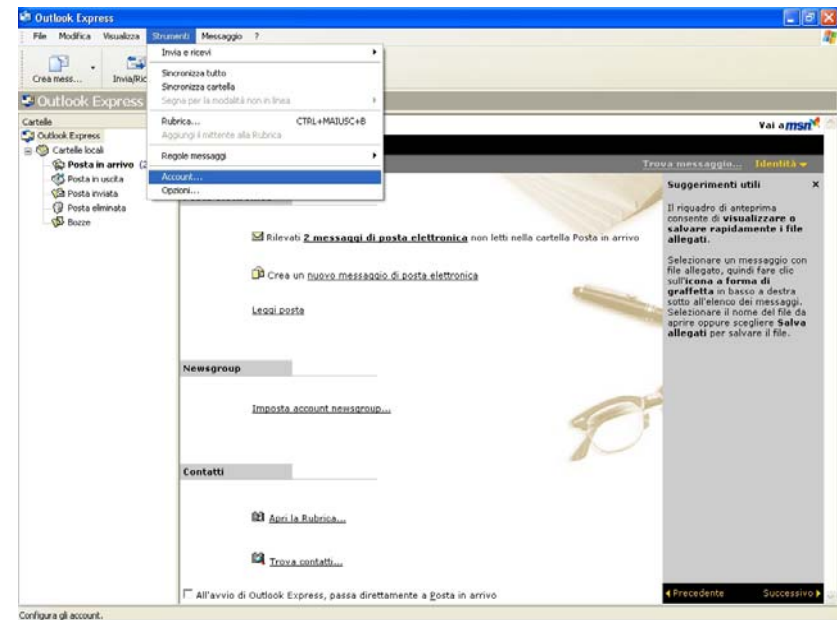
Outlook Express

File Modifica Visualizza Strumenti Messaggio ?

Crea mess... Invia/Ric

Invia e ricevi
Sincronizza tutto
Sincronizza cartella
Segna per la modalità non in linea
Rubrica... CTRL+MAIUSC+B
Aggiungi il mittente alla Rubrica
Regole messaggi
Account...
Opzioni...

Outlook Express

Cartelle
Outlook Express
Cartelle locali
Posta in arrivo (2
Posta in uscita
Posta inviata
Posta eliminata
Bozze

Vai a msn

Trova messaggio... Identità

Rilevati 2 messaggi di posta elettronica non letti nella cartella Posta in arrivo

Crea un nuovo messaggio di posta elettronica

Leggi posta

Newsgroup

Imposta account newsgroup...

Contatti

Apri la Rubrica...

Trova contatti...

All'avvio di Outlook Express, passa direttamente a Posta in arrivo

Suggerimenti utili

Il riquadro di anteprima consente di visualizzare o salvare rapidamente i file allegati.

Selezionare un messaggio con file allegato, quindi fare clic sull'icona a forma di graffetta in basso a destra sotto all'elenco dei messaggi. Selezionare il nome del file da aprire oppure scegliere Salva allegati per salvare il file.

Precedente Successivo

Configura gli account.